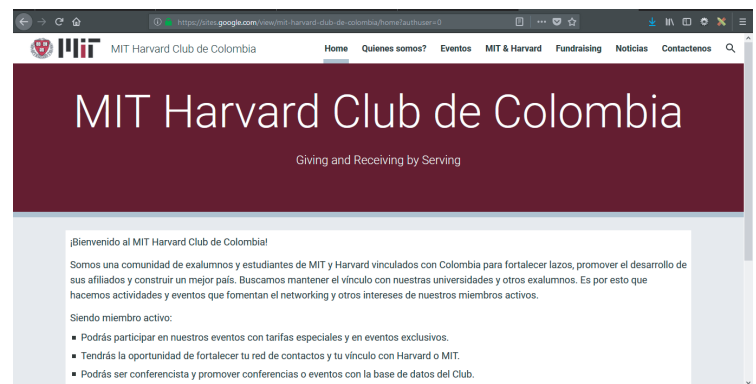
https://sites.google.com/view/mit-harvard-club-de-colombia/home?authuser=0

MIT

MIT Harvard Club de Colombia

Home Quienes somos? Eventos MIT & Harvard Fundraising Noticias Contactenos

MIT Harvard Club de Colombia

Giving and Receiving by Serving

¡Bienvenido al MIT Harvard Club de Colombia!

Somos una comunidad de exalumnos y estudiantes de MIT y Harvard vinculados con Colombia para fortalecer lazos, promover el desarrollo de sus afiliados y construir un mejor país. Buscamos mantener el vínculo con nuestras universidades y otros exalumnos. Es por esto que hacemos actividades y eventos que fomentan el networking y otros intereses de nuestros miembros activos.

Siendo miembro activo:

- Podrás participar en nuestros eventos con tarifas especiales y en eventos exclusivos.
- Tendrás la oportunidad de fortalecer tu red de contactos y tu vínculo con Harvard o MIT.
- Podrás ser conferencista y promover conferencias o eventos con la base de datos del Club.